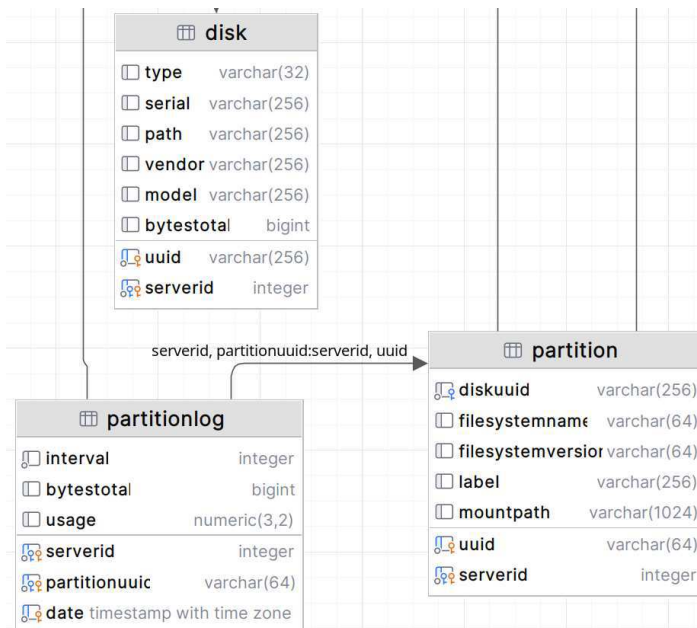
disk

| | |
|---|---|
| type | varchar(32) |
| serial | varchar(256) |
| path | varchar(256) |
| vendor | varchar(256) |
| model | varchar(256) |
| bytestotal | bigint |
| uuid | varchar(256) |
| serverid | integer |

serverid, partitionuuid:serverid, uuid

partition

| | |
|---|---|
| diskuuid | varchar(256) |
| filesystemname | varchar(64) |
| filesystemversior | varchar(64) |
| label | varchar(256) |
| mountpath | varchar(1024) |
| uuid | varchar(64) |
| serverid | integer |

partitionlog

| | |
|---|---|
| interval | integer |
| bytestotal | bigint |
| usage | numeric(3,2) |
| serverid | integer |
| partitionuuic | varchar(64) |
| date | timestamp with time zone |